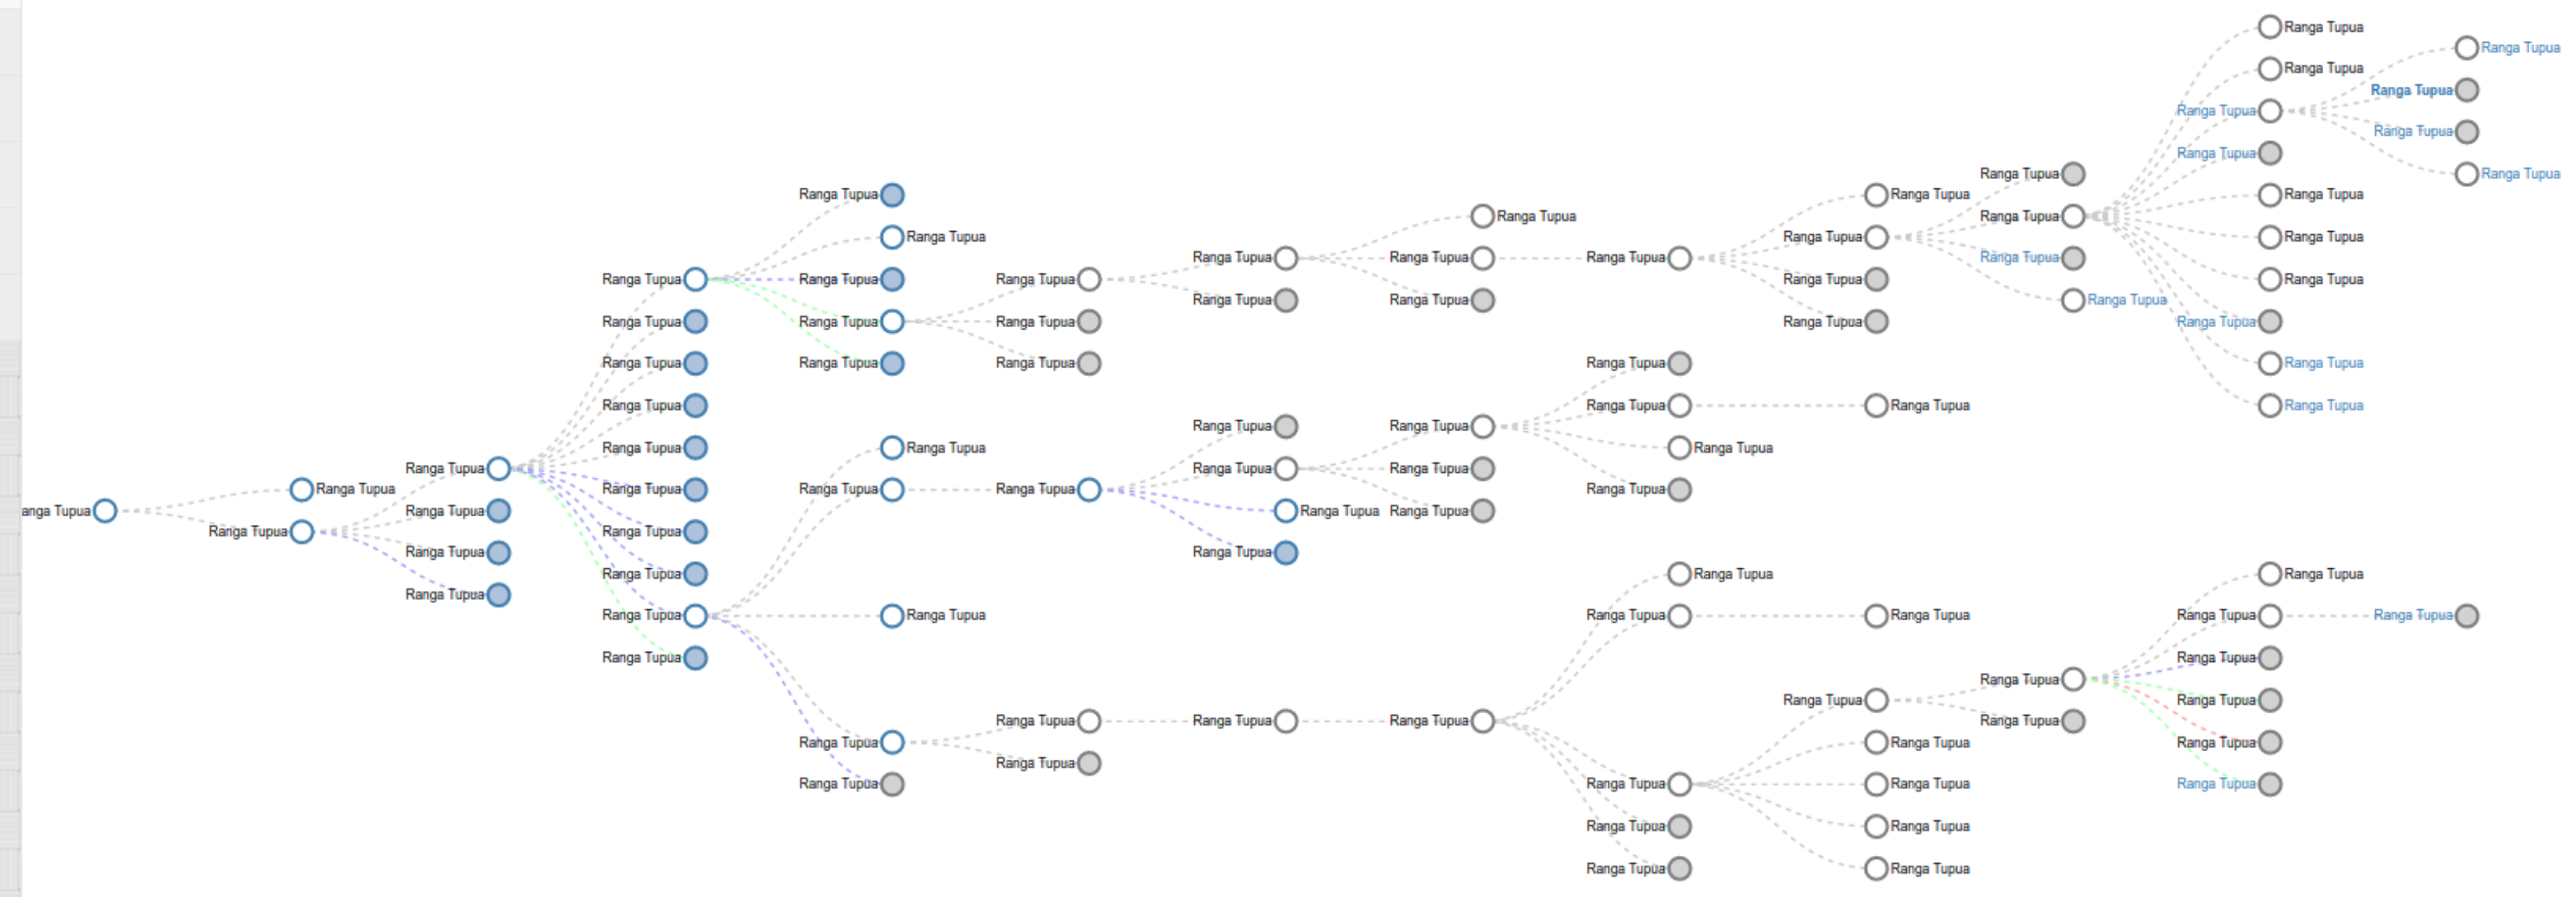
anga Tupua
Ranga Tupua
Ranga Tupua
Ranga Tupua
Ranga Tupua
Ranga Tupua
Ranga Tupua
Ranga Tupua
Ranga Tupua
Ranga Tupua
Ranga Tupua
Ranga Tupua
Ranga Tupua
Ranga Tupua
Ranga Tupua
Ranga Tupua
Ranga Tupua
Ranga Tupua
Ranga Tupua
Ranga Tupua
Ranga Tupua
Ranga Tupua
Ranga Tupua
Ranga Tupua
Ranga Tupua
Ranga Tupua
Ranga Tupua
Ranga Tupua
Ranga Tupua
Ranga Tupua
Ranga Tupua
Ranga Tupua
Ranga Tupua
Ranga Tupua
Ranga Tupua
Ranga Tupua
Ranga Tupua
Ranga Tupua
Ranga Tupua
Ranga Tupua
Ranga Tupua
Ranga Tupua
Ranga Tupua
Ranga Tupua
Ranga Tupua
Ranga Tupua
Ranga Tupua
Ranga Tupua
Ranga Tupua
Ranga Tupua
Ranga Tupua
Ranga Tupua
Ranga Tupua
Ranga Tupua
Ranga Tupua
Ranga Tupua
Ranga Tupua
Ranga Tupua
Ranga Tupua
Ranga Tupua
Ranga Tupua
Ranga Tupua
Ranga Tupua
Ranga Tupua
Ranga Tupua
Ranga Tupua
Ranga Tupua
Ranga Tupua
Ranga Tupua
Ranga Tupua
Ranga Tupua
Ranga Tupua
Ranga Tupua
Ranga Tupua
Ranga Tupua
Ranga Tupua
Ranga Tupua
Ranga Tupua
Ranga Tupua
Ranga Tupua
Ranga Tupua
Ranga Tupua
Ranga Tupua
Ranga Tupua
Ranga Tupua
Ranga Tupua
Ranga Tupua
Ranga Tupua
Ranga Tupua
Ranga Tupua